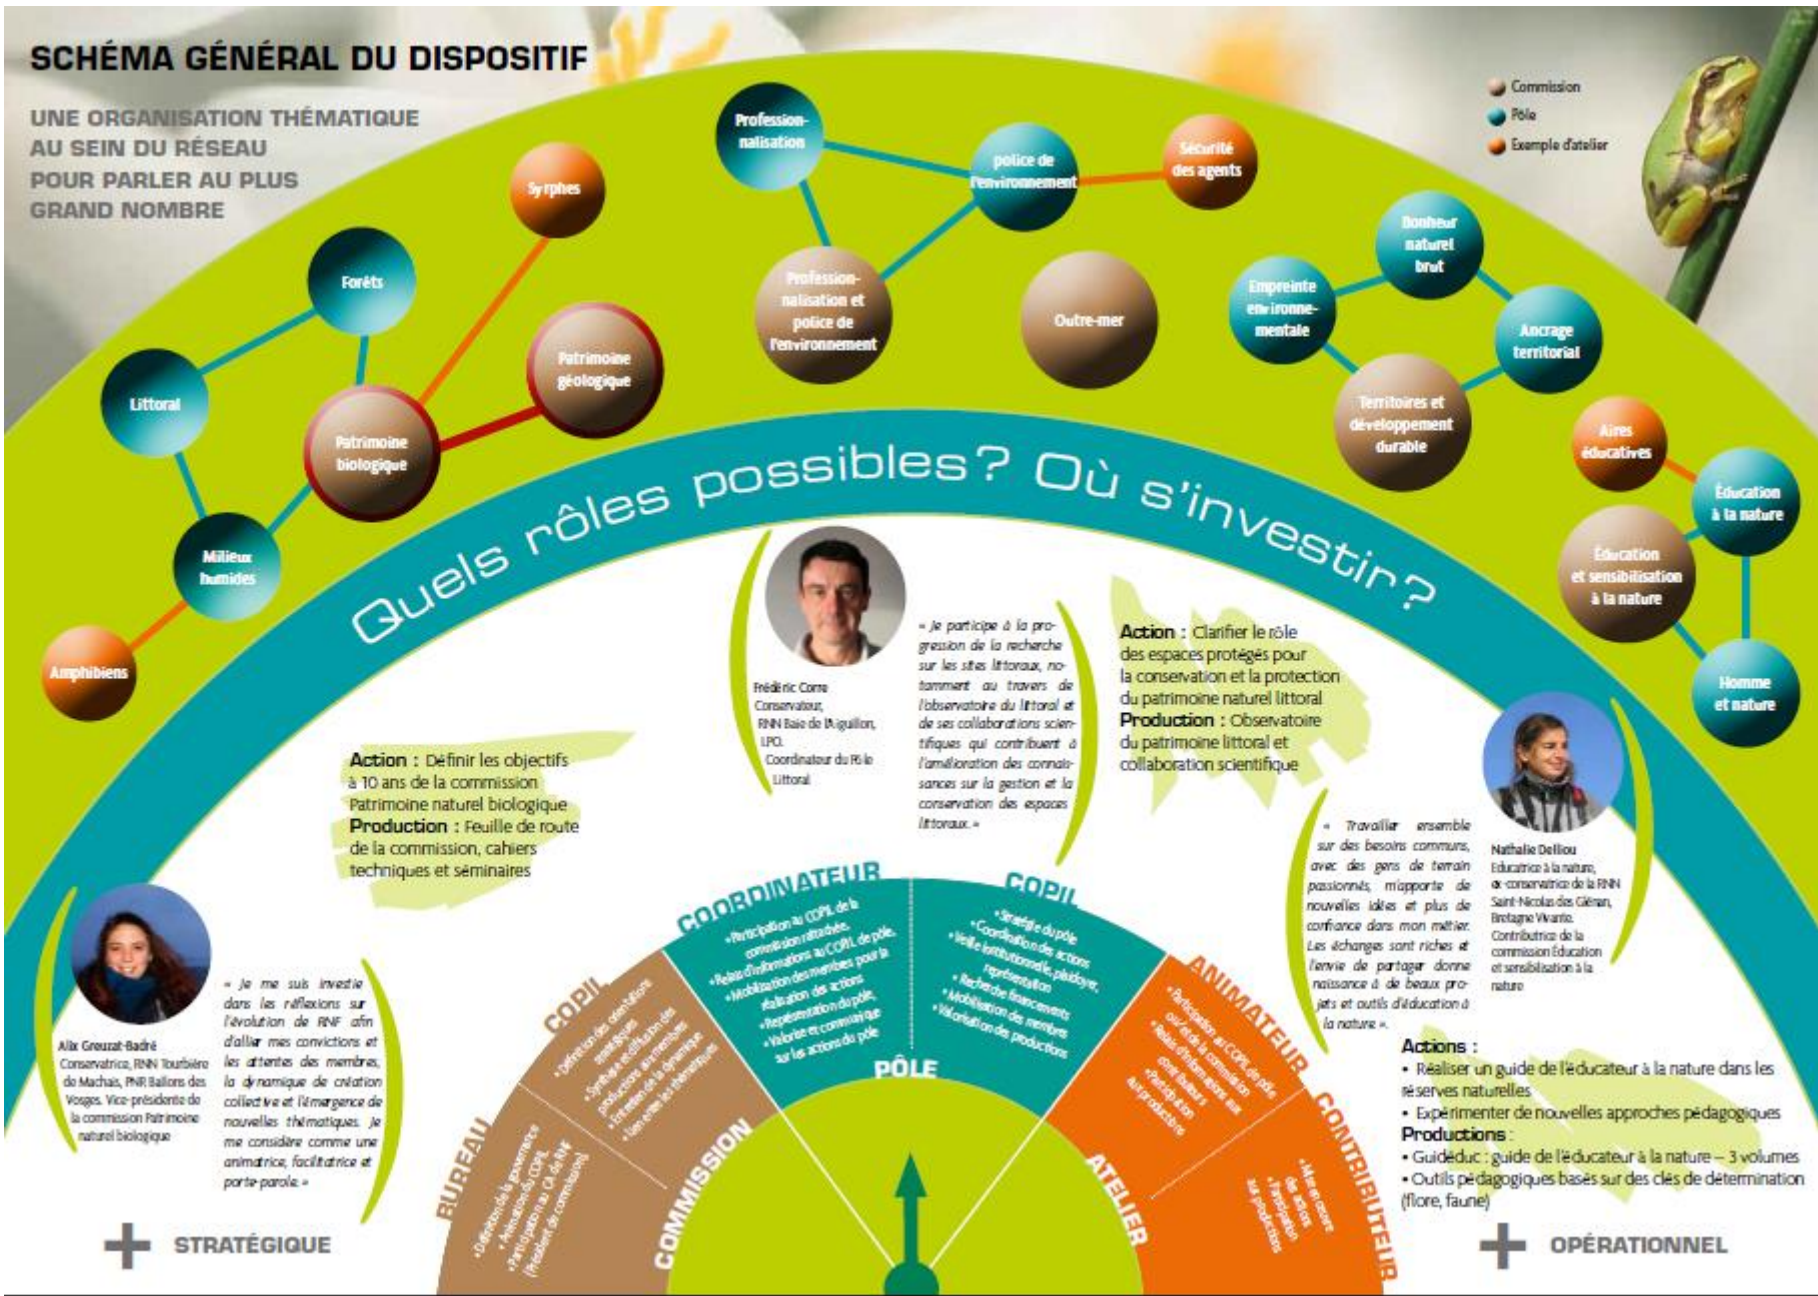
SCHÉMA GÉNÉRAL DU DISPOSITIF

UNE ORGANISATION THÉMATIQUE AU SEIN DU RÉSEAU POUR PARLER AU PLUS GRAND NOMBRE

Commission
Pôle
Exemple d'atelier

Syrphes
Forêts
Littoral
Patrimoine géologique
Patrimoine biologique
Milieux humides
Amphibiens
Professionnalisation
police de l'environnement
Sécurité des agents
Professionnalisation et police de l'environnement
Outre-mer
Bonheur naturel brut
Empreinte environnementale
Ancrage territorial
Territoires et développement durable
Aires éducatives
Éducation à la nature
Éducation et sensibilisation à la nature
Homme et nature

Quels rôles possibles? Où s'investir?

Frédéric Corre
Conservateur, RNN Baie de l'Aiguillon, LPO. Coordinateur du Pôle Littoral

« Je participe à la progression de la recherche sur les sites littoraux, notamment au travers de l'observatoire du littoral et de ses collaborations scientifiques qui contribuent à l'amélioration des connaissances sur la gestion et la conservation des espaces littoraux. »

Action : Clarifier le rôle des espaces protégés pour la conservation et la protection du patrimoine naturel littoral
Production : Observatoire du patrimoine littoral et collaboration scientifique

Action : Définir les objectifs à 10 ans de la commission Patrimoine naturel biologique
Production : Feuille de route de la commission, cahiers techniques et séminaires

« Travailler ensemble sur des besoins communs, avec des gens de terrain passionnés, m'apporte de nouvelles idées et plus de confiance dans mon métier. Les échanges sont riches et l'envie de partager donne naissance à de beaux projets et outils d'éducation à la nature. »

Nathalie Dellou
Éducatrice à la nature, ex-conservatrice de la RNN Saint-Nicolas des Glénan, Bretagne Vivante. Contributrice de la commission Éducation et sensibilisation à la nature

Alix Greuzat-Badré
Conservatrice, RNN Tourbière de Machais, PNR Ballons des Vosges. Vice-présidente de la commission Patrimoine naturel biologique

« Je me suis investie dans les réflexions sur l'évolution de RNF afin d'allier mes convictions et les attentes des membres, la dynamique de création collective et l'émergence de nouvelles thématiques. Je me considère comme une animatrice, facilitatrice et porte-parole. »

COORDINATEUR
• Participation au COPIL de la commission rattachée
• Relais d'informations au COPIL de pôle
• Mobilisation des membres pour la réalisation des actions
• Représentation du pôle
• Valorise et communique sur les actions du pôle

COPIL
• Stratégie du pôle
• Coordination des actions
• Veille institutionnelle, plaidoyer, représentation
• Recherche financements
• Mobilisation des membres
• Valorisation des productions

COPIL
• Définition des orientations stratégiques
• Synthèse et diffusion des productions aux membres
• Entretien de la dynamique
• Lien entre les thématiques

ANIMATEUR
• Participation au COPIL de pôle ou/et de la commission
• Relais d'informations aux contributeurs
• Participation aux productions

CONTRIBUTEUR
• Mise en œuvre des actions
• Participation aux productions

BUREAU
• Détention de la gouvernance
• Animation du COPIL
• Participation au CA de RNF (Président de commission)

COMMISSION
PÔLE
ATELIER

Actions :
• Réaliser un guide de l'éducateur à la nature dans les réserves naturelles
• Expérimenter de nouvelles approches pédagogiques
Productions :
• Guideduc : guide de l'éducateur à la nature – 3 volumes
• Outils pédagogiques basés sur des clés de détermination (flore, faune)

STRATÉGIQUE
OPÉRATIONNEL